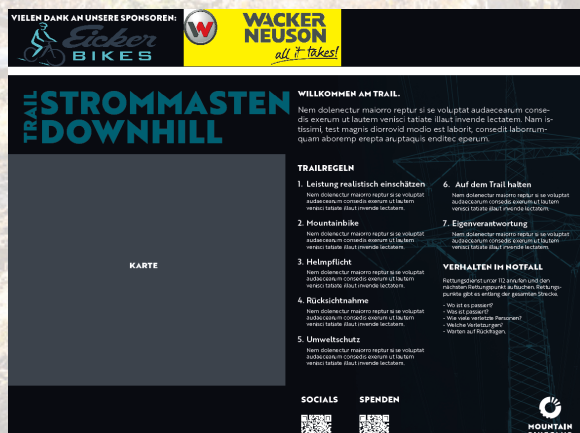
VIELEN DANK AN UNSERE SPONSOREN:

Eicker BIKES

WACKER NEUSON all it takes!

TRAIL STROMMASTEN DOWNHILL

WILLKOMMEN AM TRAIL.

Nem dolenectur maiorro reptur si se voluptat audaecearum consedis exerum ut lautem venisci tatiate illaut invende lectatem. Nam istissimi, test magnis diorrovid modio est laborit, consedit laborumquam aboremp erepta aruptaquis enditec eperum.

KARTE

TRAILREGELN

1. Leistung realistisch einschätzen
Nem dolenectur maiorro reptur si se voluptat audaecearum consedis exerum ut lautem venisci tatiate illaut invende lectatem.

2. Mountainbike
Nem dolenectur maiorro reptur si se voluptat audaecearum consedis exerum ut lautem venisci tatiate illaut invende lectatem.

3. Helmpflicht
Nem dolenectur maiorro reptur si se voluptat audaecearum consedis exerum ut lautem venisci tatiate illaut invende lectatem.

4. Rücksichtnahme
Nem dolenectur maiorro reptur si se voluptat audaecearum consedis exerum ut lautem venisci tatiate illaut invende lectatem.

5. Umweltschutz
Nem dolenectur maiorro reptur si se voluptat audaecearum consedis exerum ut lautem venisci tatiate illaut invende lectatem.

6. Auf dem Trail halten
Nem dolenectur maiorro reptur si se voluptat audaecearum consedis exerum ut lautem venisci tatiate illaut invende lectatem.

7. Eigenverantwortung
Nem dolenectur maiorro reptur si se voluptat audaecearum consedis exerum ut lautem venisci tatiate illaut invende lectatem.

VERHALTEN IM NOTFALL

Rettungsdienst unter 112 anrufen und den nächsten Rettungspunkt aufsuchen. Rettungspunkte gibt es entlang der gesamten Strecke.

- Wo ist es passiert?
- Was ist passiert?
- Wie viele verletzte Personen?
- Welche Verletzungen?
- Warten auf Rückfragen

SOCIALS

SPENDEN

MOUNTAIN